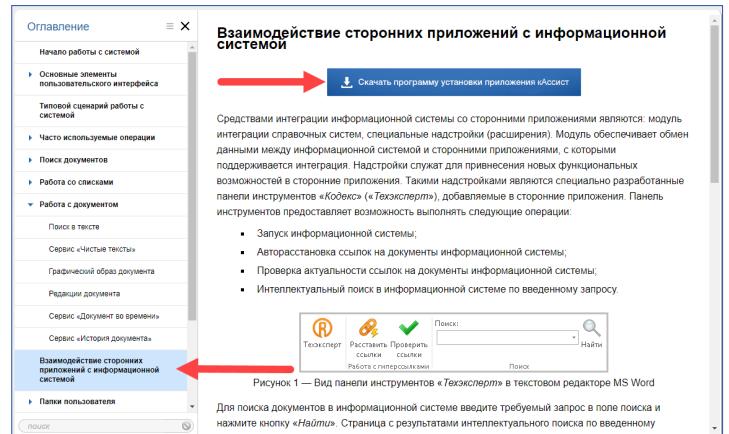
Оглавление

Начало работы с системой

Основные элементы пользовательского интерфейса

Типовой сценарий работы с системой

Часто используемые операции

Поиск документов

Работа со списками

Работа с документом

Поиск в тексте

Сервис «Чистые тексты»

Графический образ документа

Редакции документа

Сервис «Документ во времени»

Сервис «История документа»

Взаимодействие сторонних приложений с информационной системой

Папки пользователя

поиск

Взаимодействие сторонних приложений с информационной системой

Скачать программу установки приложения «Ассист

Средствами интеграции информационной системы со сторонними приложениями являются: модуль интеграции справочных систем, специальные надстройки (расширения). Модуль обеспечивает обмен данными между информационной системой и сторонними приложениями, с которыми поддерживается интеграция. Надстройки служат для привнесения новых функциональных возможностей в сторонние приложения. Такими надстройками являются специально разработанные панели инструментов «Кодекс» («Техэксперт»), добавляемые в сторонние приложения. Панель инструментов предоставляет возможность выполнять следующие операции:

- Запуск информационной системы;
- Авторасстановка ссылок на документы информационной системы;
- Проверка актуальности ссылок на документы информационной системы;
- Интеллектуальный поиск в информационной системе по введенному запросу.

Техэксперт | Расставить ссылки | Проверить ссылки | Работа с гиперссылками | Поиск: | Найти | Поиск

Рисунок 1 — Вид панели инструментов «Техэксперт» в текстовом редакторе MS Word

Для поиска документов в информационной системе введите требуемый запрос в поле поиска и нажмите кнопку «Найти». Страница с результатами интеллектуального поиска по введенному